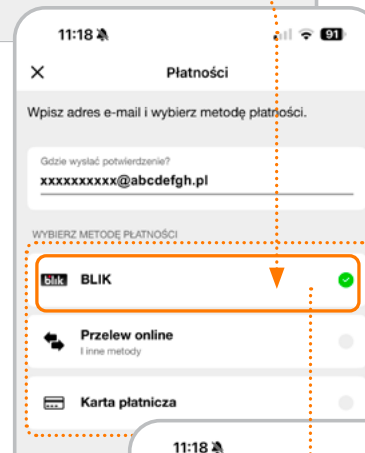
11:18
91
Płatności
Wpisz adres e-mail i wybierz metodę płatności.
Gdzie wysłać potwierdzenie?
xxxxxxxxxx@abcdefgh.pl
WYBIERZ METODĘ PŁATNOŚCI
blik BLIK
Przelew online
I inne metody
Karta płatnicza
11:18